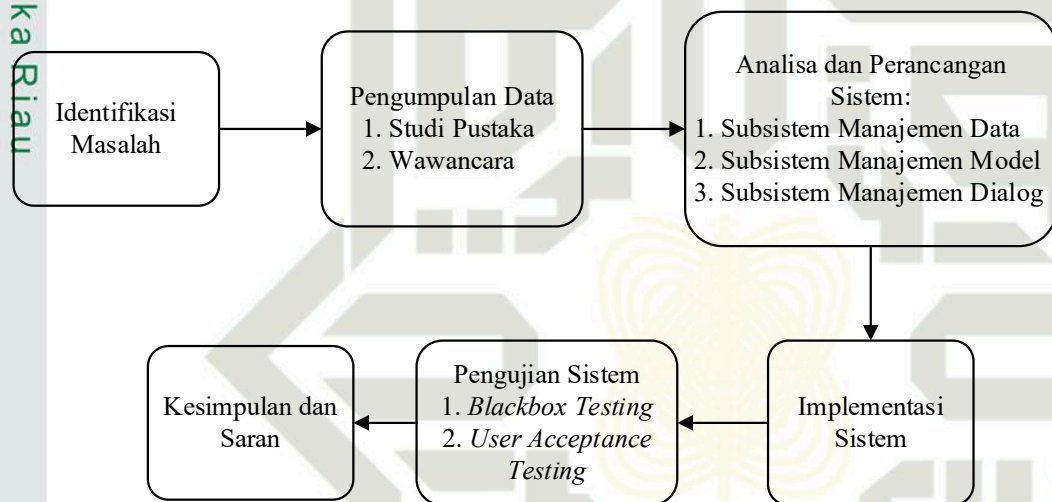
ka Riau

Identifikasi Masalah

Pengumpulan Data
1. Studi Pustaka
2. Wawancara

Analisa dan Perancangan Sistem:
1. Subsistem Manajemen Data
2. Subsistem Manajemen Model
3. Subsistem Manajemen Dialog

Implementasi Sistem

Pengujian Sistem
1. *Blackbox Testing*
2. *User Acceptance Testing*

Kesimpulan dan Saran